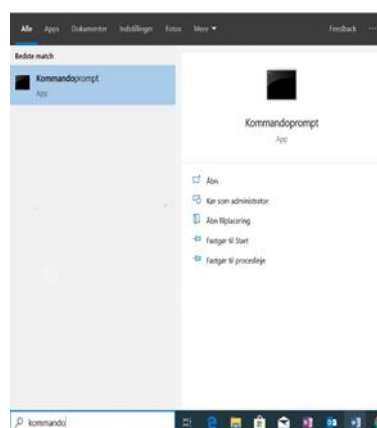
Alle Apps Dokumenter Indstillinger Fotos Mere ▾ Feedback ···

Bedste match

Kommandoprompt
App

Kommandoprompt
App

Åbn
Kør som administrator
Åbn filplacering
Fastgør til Start
Fastgør til proceslinje

kommando